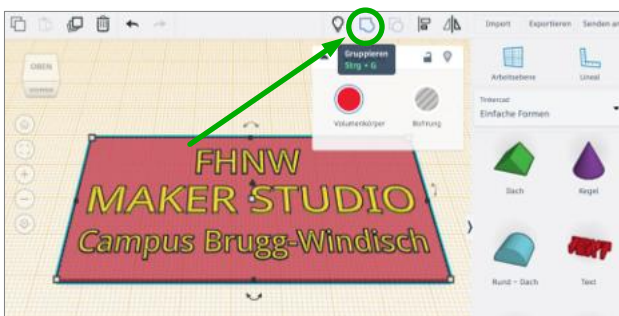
Importieren Exportieren Senden an

Gruppieren
Strg + G

OBEN

Volumenkörper Bohrung

Arbeitsebene Lineal

Tinkercad
Einfache Formen

FHNW
MAKER STUDIO
Campus Brugg-Windisch

Dach Kegel

Rund - Dach Text

TEXT